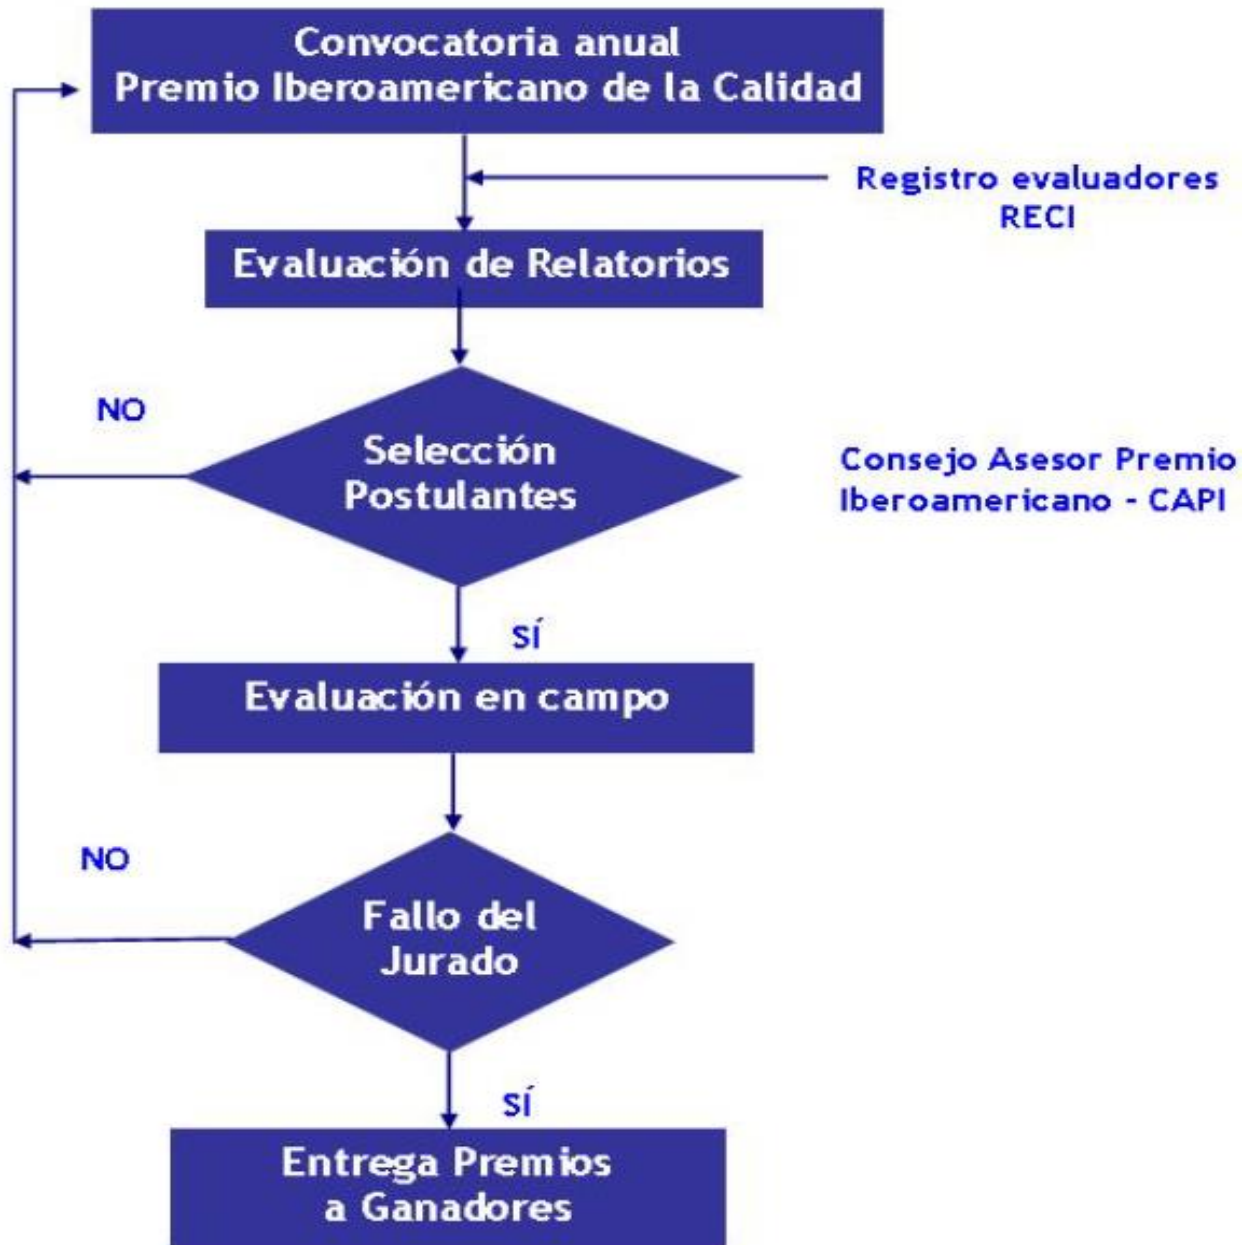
Convocatoria anual
Premio Iberoamericano de la Calidad

Registro evaluadores
RECI

Evaluación de Relatorios

NO

Selección
Postulantes

Consejo Asesor Premio
Iberoamericano - CAPI

SÍ

Evaluación en campo

NO

Fallo del
Jurado

SÍ

Entrega Premios
a Ganadores